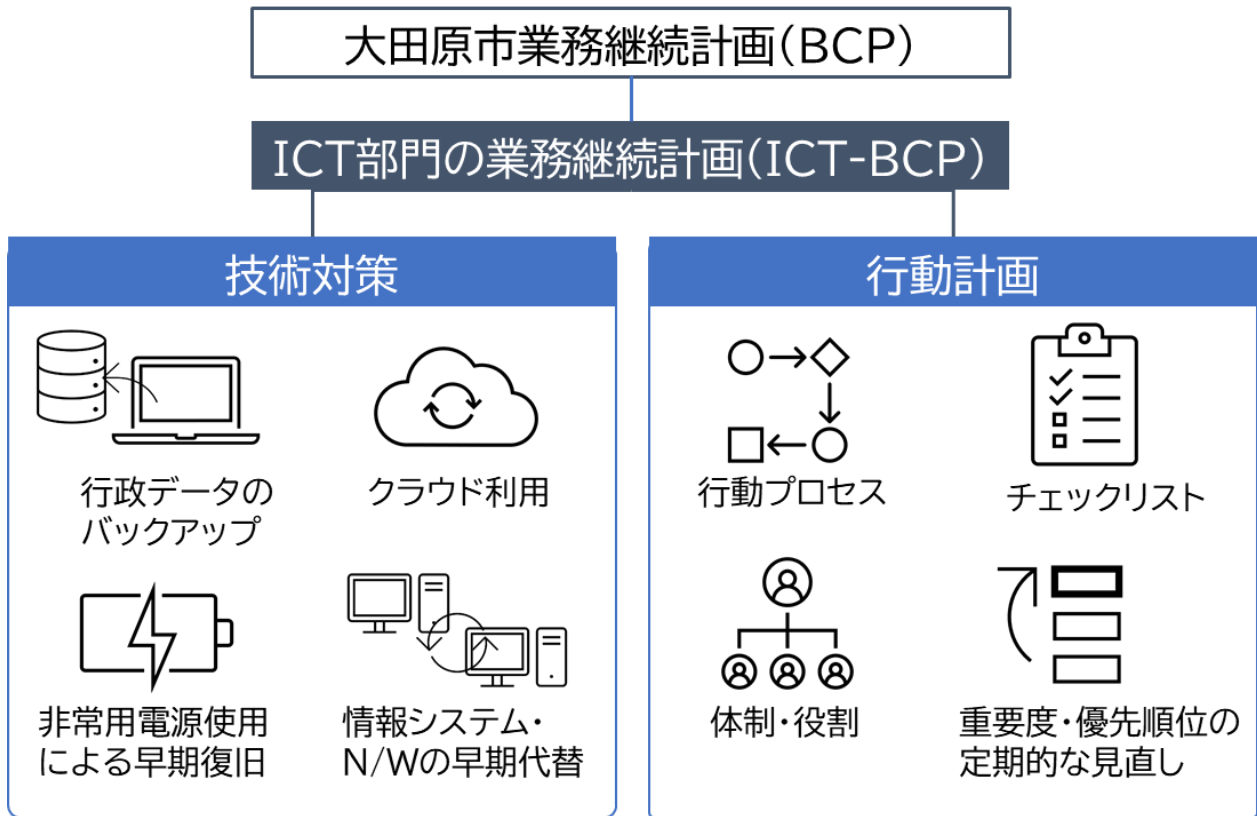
大田原市業務継続計画(BCP)

ICT部門の業務継続計画(ICT-BCP)

技術対策

行政データのバックアップ

クラウド利用

非常用電源使用による早期復旧

情報システム・N/Wの早期代替

行動計画

行動プロセス

チェックリスト

体制・役割

重要度・優先順位の定期的な見直し